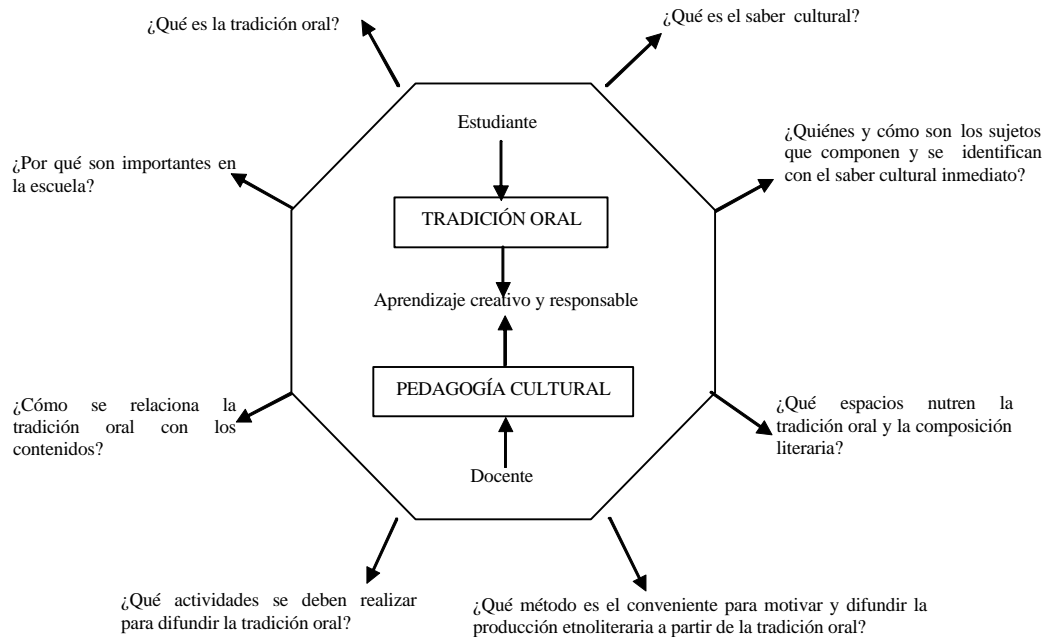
¿Qué es la tradición oral?

¿Qué es el saber cultural?

¿Por qué son importantes en la escuela?

¿Quiénes y cómo son los sujetos que componen y se identifican con el saber cultural inmediato?

Estudiante

TRADICIÓN ORAL

Aprendizaje creativo y responsable

PEDAGOGÍA CULTURAL

Docente

¿Cómo se relaciona la tradición oral con los contenidos?

¿Qué espacios nutren la tradición oral y la composición literaria?

¿Qué actividades se deben realizar para difundir la tradición oral?

¿Qué método es el conveniente para motivar y difundir la producción etnoliteraria a partir de la tradición oral?